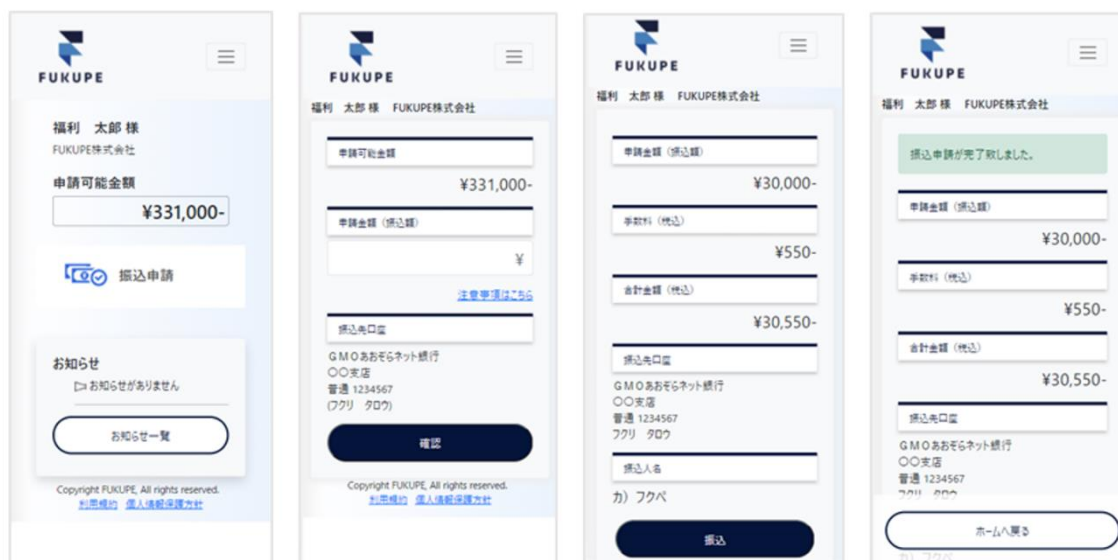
FUKUPE

福利　太郎 様
FUKUPE株式会社

申請可能金額
¥331,000-

振込申請

お知らせ
お知らせがありません

お知らせ一覧

Copyright FUKUPE, All rights reserved.
利用規約　個人情報保護方針

FUKUPE

福利　太郎 様　FUKUPE株式会社

申請可能金額
¥331,000-

申請金額（振込額）
¥

注意事項はこちら

振込先口座
GMOあおぞらネット銀行
〇〇支店
普通 1234567
(フクリ タロウ)

確認

Copyright FUKUPE, All rights reserved.
利用規約　個人情報保護方針

FUKUPE

福利　太郎 様　FUKUPE株式会社

申請金額（振込額）
¥30,000-

手数料（税込）
¥550-

合計金額（税込）
¥30,550-

振込先口座
GMOあおぞらネット銀行
〇〇支店
普通 1234567
フクリ　タロウ

振込人名
カ）フクペ

振込

FUKUPE

福利　太郎 様　FUKUPE株式会社

振込申請が完了致しました。

申請金額（振込額）
¥30,000-

手数料（税込）
¥550-

合計金額（税込）
¥30,550-

振込先口座
GMOあおぞらネット銀行
〇〇支店
普通 1234567
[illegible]

ホームへ戻る